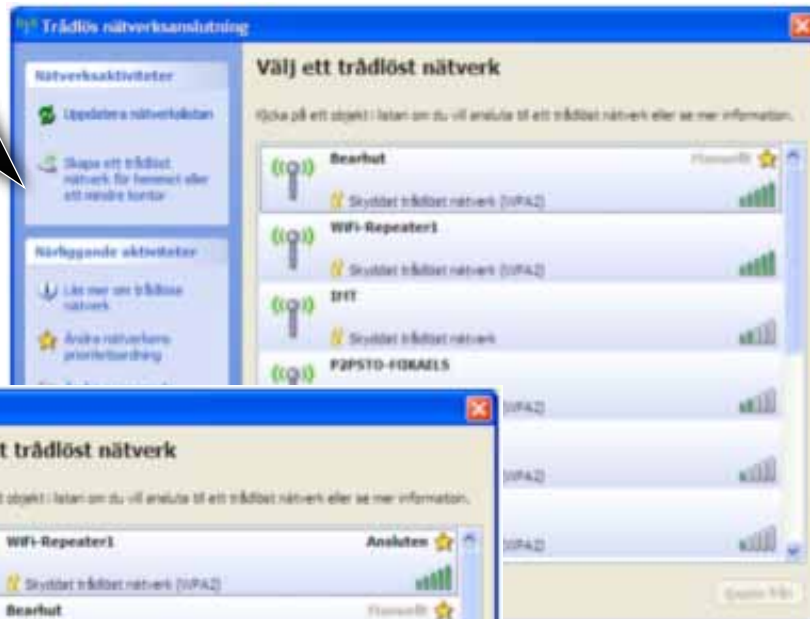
Trådlös nätverksanslutning

Nätverksaktiviteter

Uppdatera nätverkslistan

Skapa ett trådlöst nätverk för hemmet eller ett mindre kontor

Närliggande aktiviteter

Läs mer om trådlösa nätverk

Ändra nätverkens prioritetsordning

Välj ett trådlöst nätverk

Klicka på ett objekt i listan om du vill ansluta till ett trådlöst nätverk eller se mer information.

Bearhut
Manuellt
Skyddat trådlöst nätverk (WPA2)

WiFi-Repeater1
Skyddat trådlöst nätverk (WPA2)

IHT
Skyddat trådlöst nätverk

P2PSTO-FOKAELS
(WPA2)

(WPA2)

(WPA2)

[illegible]

et trådlöst nätverk

t objekt i listan om du vill ansluta till ett trådlöst nätverk eller se mer information.

WiFi-Repeater1
Ansluten
Skyddat trådlöst nätverk (WPA2)

Bearhut
Manuellt